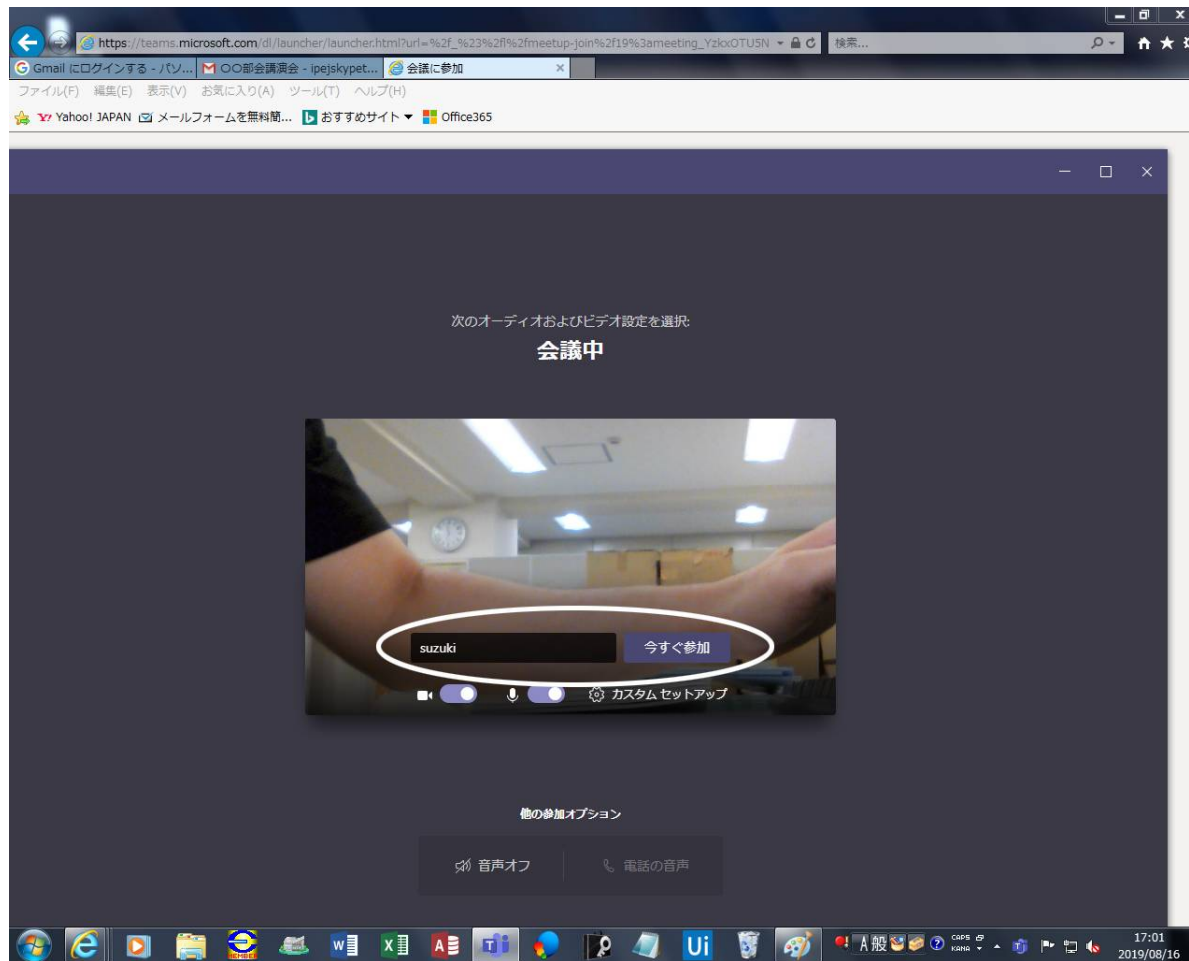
https://teams.microsoft.com/dl/launcher/launcher.html?url=%2f_%23%2fl%2fmeetup-join%2f19%3ameeting_YzkxOTU5N 検索...

Gmail にログインする - パソ... ○○部会講演会 - ipejskypet... 会議に参加 ×

ファイル(F) 編集(E) 表示(V) お気に入り(A) ツール(T) ヘルプ(H)

Yahoo! JAPAN メールフォームを無料簡... おすすめサイト ▾ Office365

次のオーディオおよびビデオ設定を選択:

会議中

suzuki

今すぐ参加

カスタム セットアップ

他の参加オプション

音声オフ

電話の音声

A 般

CAPS KANA

17:01
2019/08/16